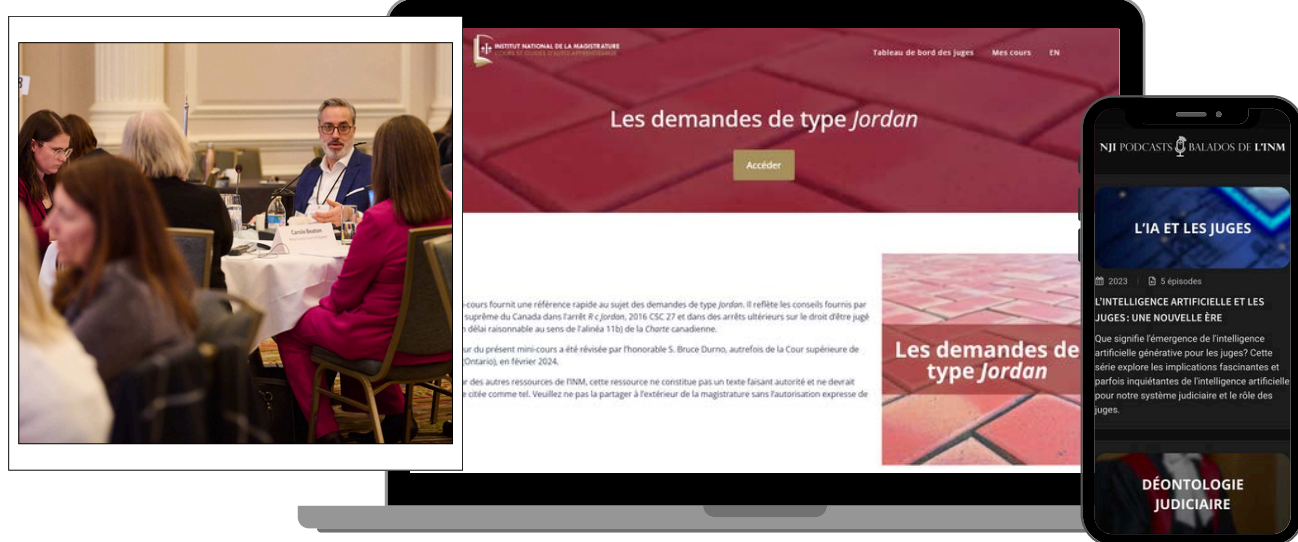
Carole Boston

INSTITUT NATIONAL DE LA MAGISTRATURE
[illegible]

Tableau de bord des juges   Mes cours   EN

Les demandes de type *Jordan*

Accéder

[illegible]-cours fournit une référence rapide au sujet des demandes de type *Jordan*. Il reflète les conseils fournis par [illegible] suprême du Canada dans l'arrêt *R c Jordan*, 2016 CSC 27 et dans des arrêts ultérieurs sur le droit d'être jugé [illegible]n délai raisonnable au sens de l'alinéa 11b) de la *Charte* canadienne.

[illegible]ur du présent mini-cours a été révisée par l'honorable S. Bruce Durno, autrefois de la Cour supérieure de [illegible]Ontario), en février 2024.

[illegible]r des autres ressources de l'INM, cette ressource ne constitue pas un texte faisant autorité et ne devrait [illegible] citée comme tel. Veuillez ne pas la partager à l'extérieur de la magistrature sans l'autorisation expresse de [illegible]

Les demandes de type *Jordan*

NJI PODCASTS BALADOS DE L'INM

L'IA ET LES JUGES

2023   5 épisodes

L'INTELLIGENCE ARTIFICIELLE ET LES JUGES : UNE NOUVELLE ÈRE

Que signifie l'émergence de l'intelligence artificielle générative pour les juges? Cette série explore les implications fascinantes et parfois inquiétantes de l'intelligence artificielle pour notre système judiciaire et le rôle des juges.

DÉONTOLOGIE JUDICIAIRE